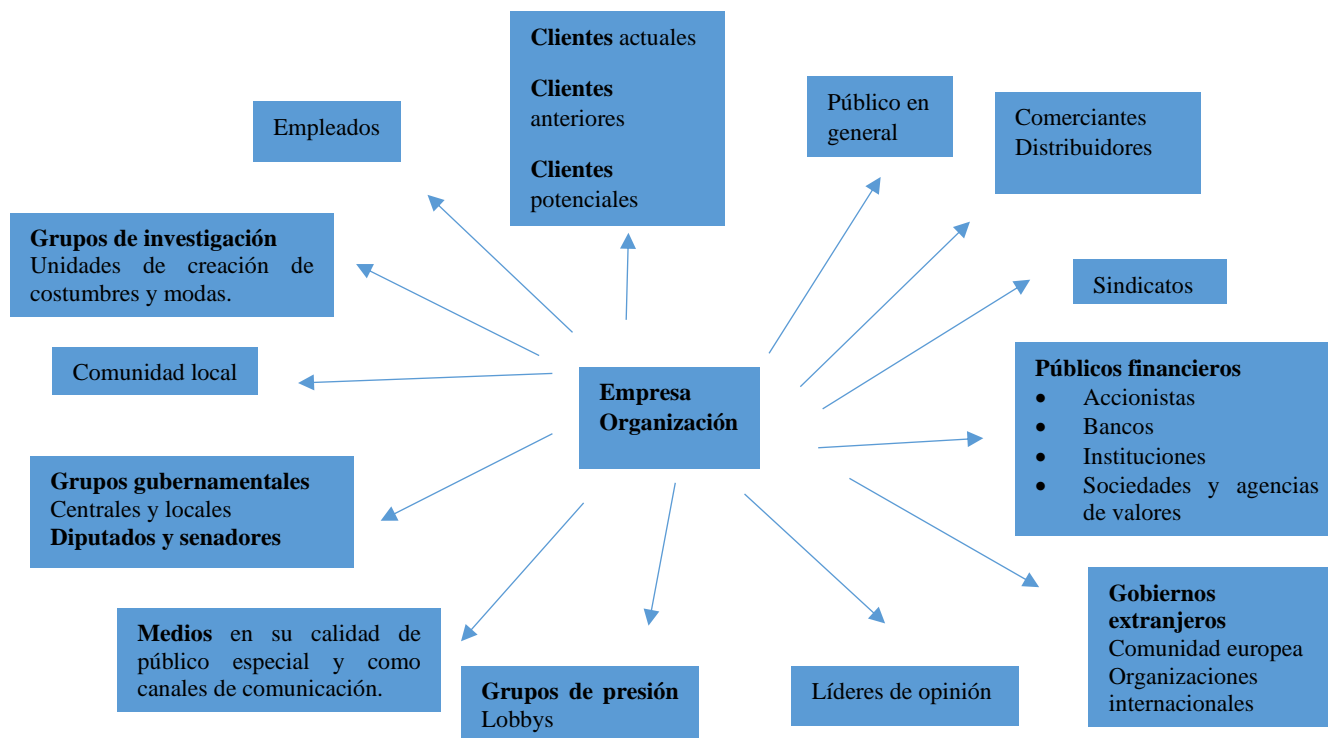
Clientes actuales

Clientes anteriores

Clientes potenciales

Empleados

Público en general

Comerciantes
Distribuidores

Grupos de investigación
Unidades de creación de costumbres y modas.

Sindicatos

Comunidad local

Empresa
Organización

Públicos financieros
- Accionistas
- Bancos
- Instituciones
- Sociedades y agencias de valores

Grupos gubernamentales
Centrales y locales
Diputados y senadores

Gobiernos extranjeros
Comunidad europea
Organizaciones internacionales

Medios en su calidad de público especial y como canales de comunicación.

Grupos de presión
Lobbys

Líderes de opinión